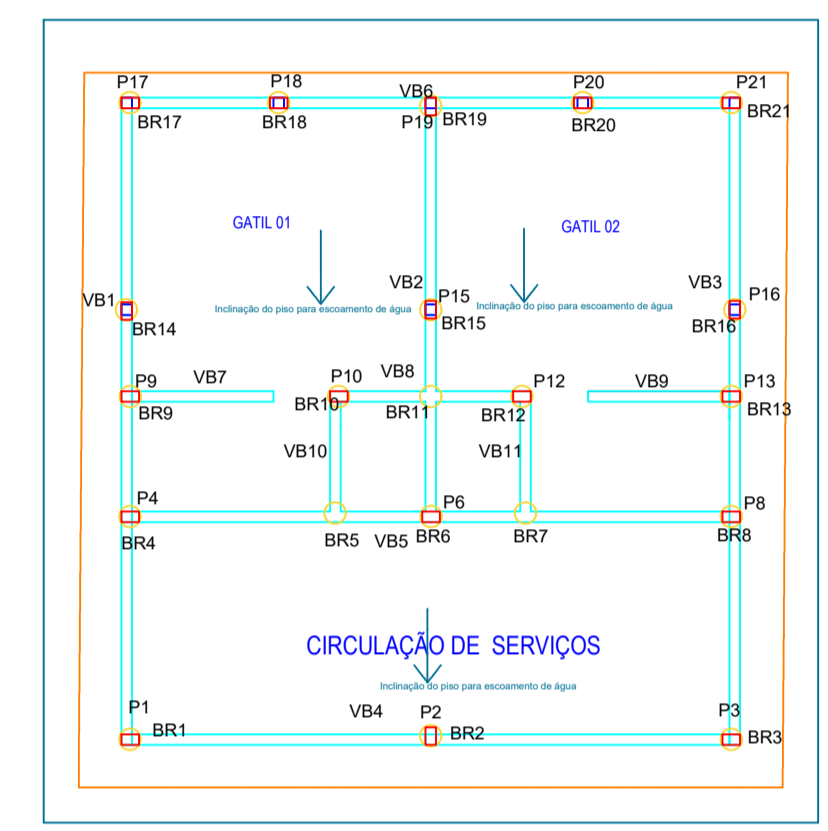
P17 P18 VB6 P20 P21
BR17 BR18 P19 BR19 BR20 BR21

GATIL 01
GATIL 02

VB2 VB3
VB1 P15 P16
Inclinação do piso para escoamento de água
Inclinação do piso para escoamento de água
BR14 BR15 BR16

P9 VB7 P10 VB8 P12 VB9 P13
BR9 BR10 BR11 BR12 BR13

VB10 VB11

P4 P6 P8
BR4 BR5 VB5 BR6 BR7 BR8

CIRCULAÇÃO DE SERVIÇOS
Inclinação do piso para escoamento de água

P1 VB4 P2 P3
BR1 BR2 BR3